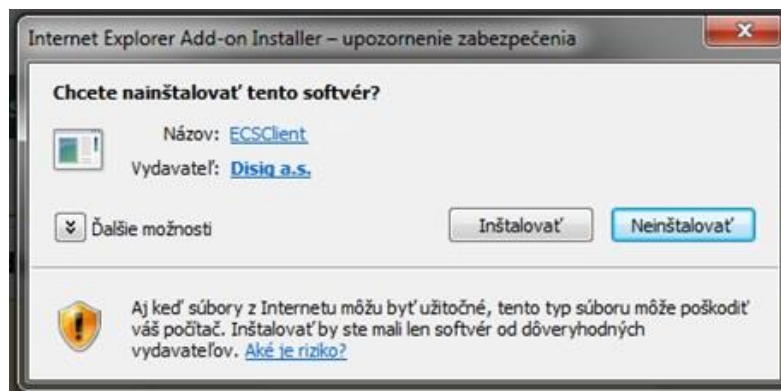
Internet Explorer Add-on Installer – upozornenie zabezpečenia

Chcete nainštalovať tento softvér?

Názov: ECSClient

Vydavateľ: Disig a.s.

Ďalšie možnosti

Inštalovať

Neinštalovať

Aj keď súbory z Internetu môžu byť užitočné, tento typ súboru môže poškodiť váš počítač. Inštalovať by ste mali len softvér od dôveryhodných vydavateľov. Aké je riziko?